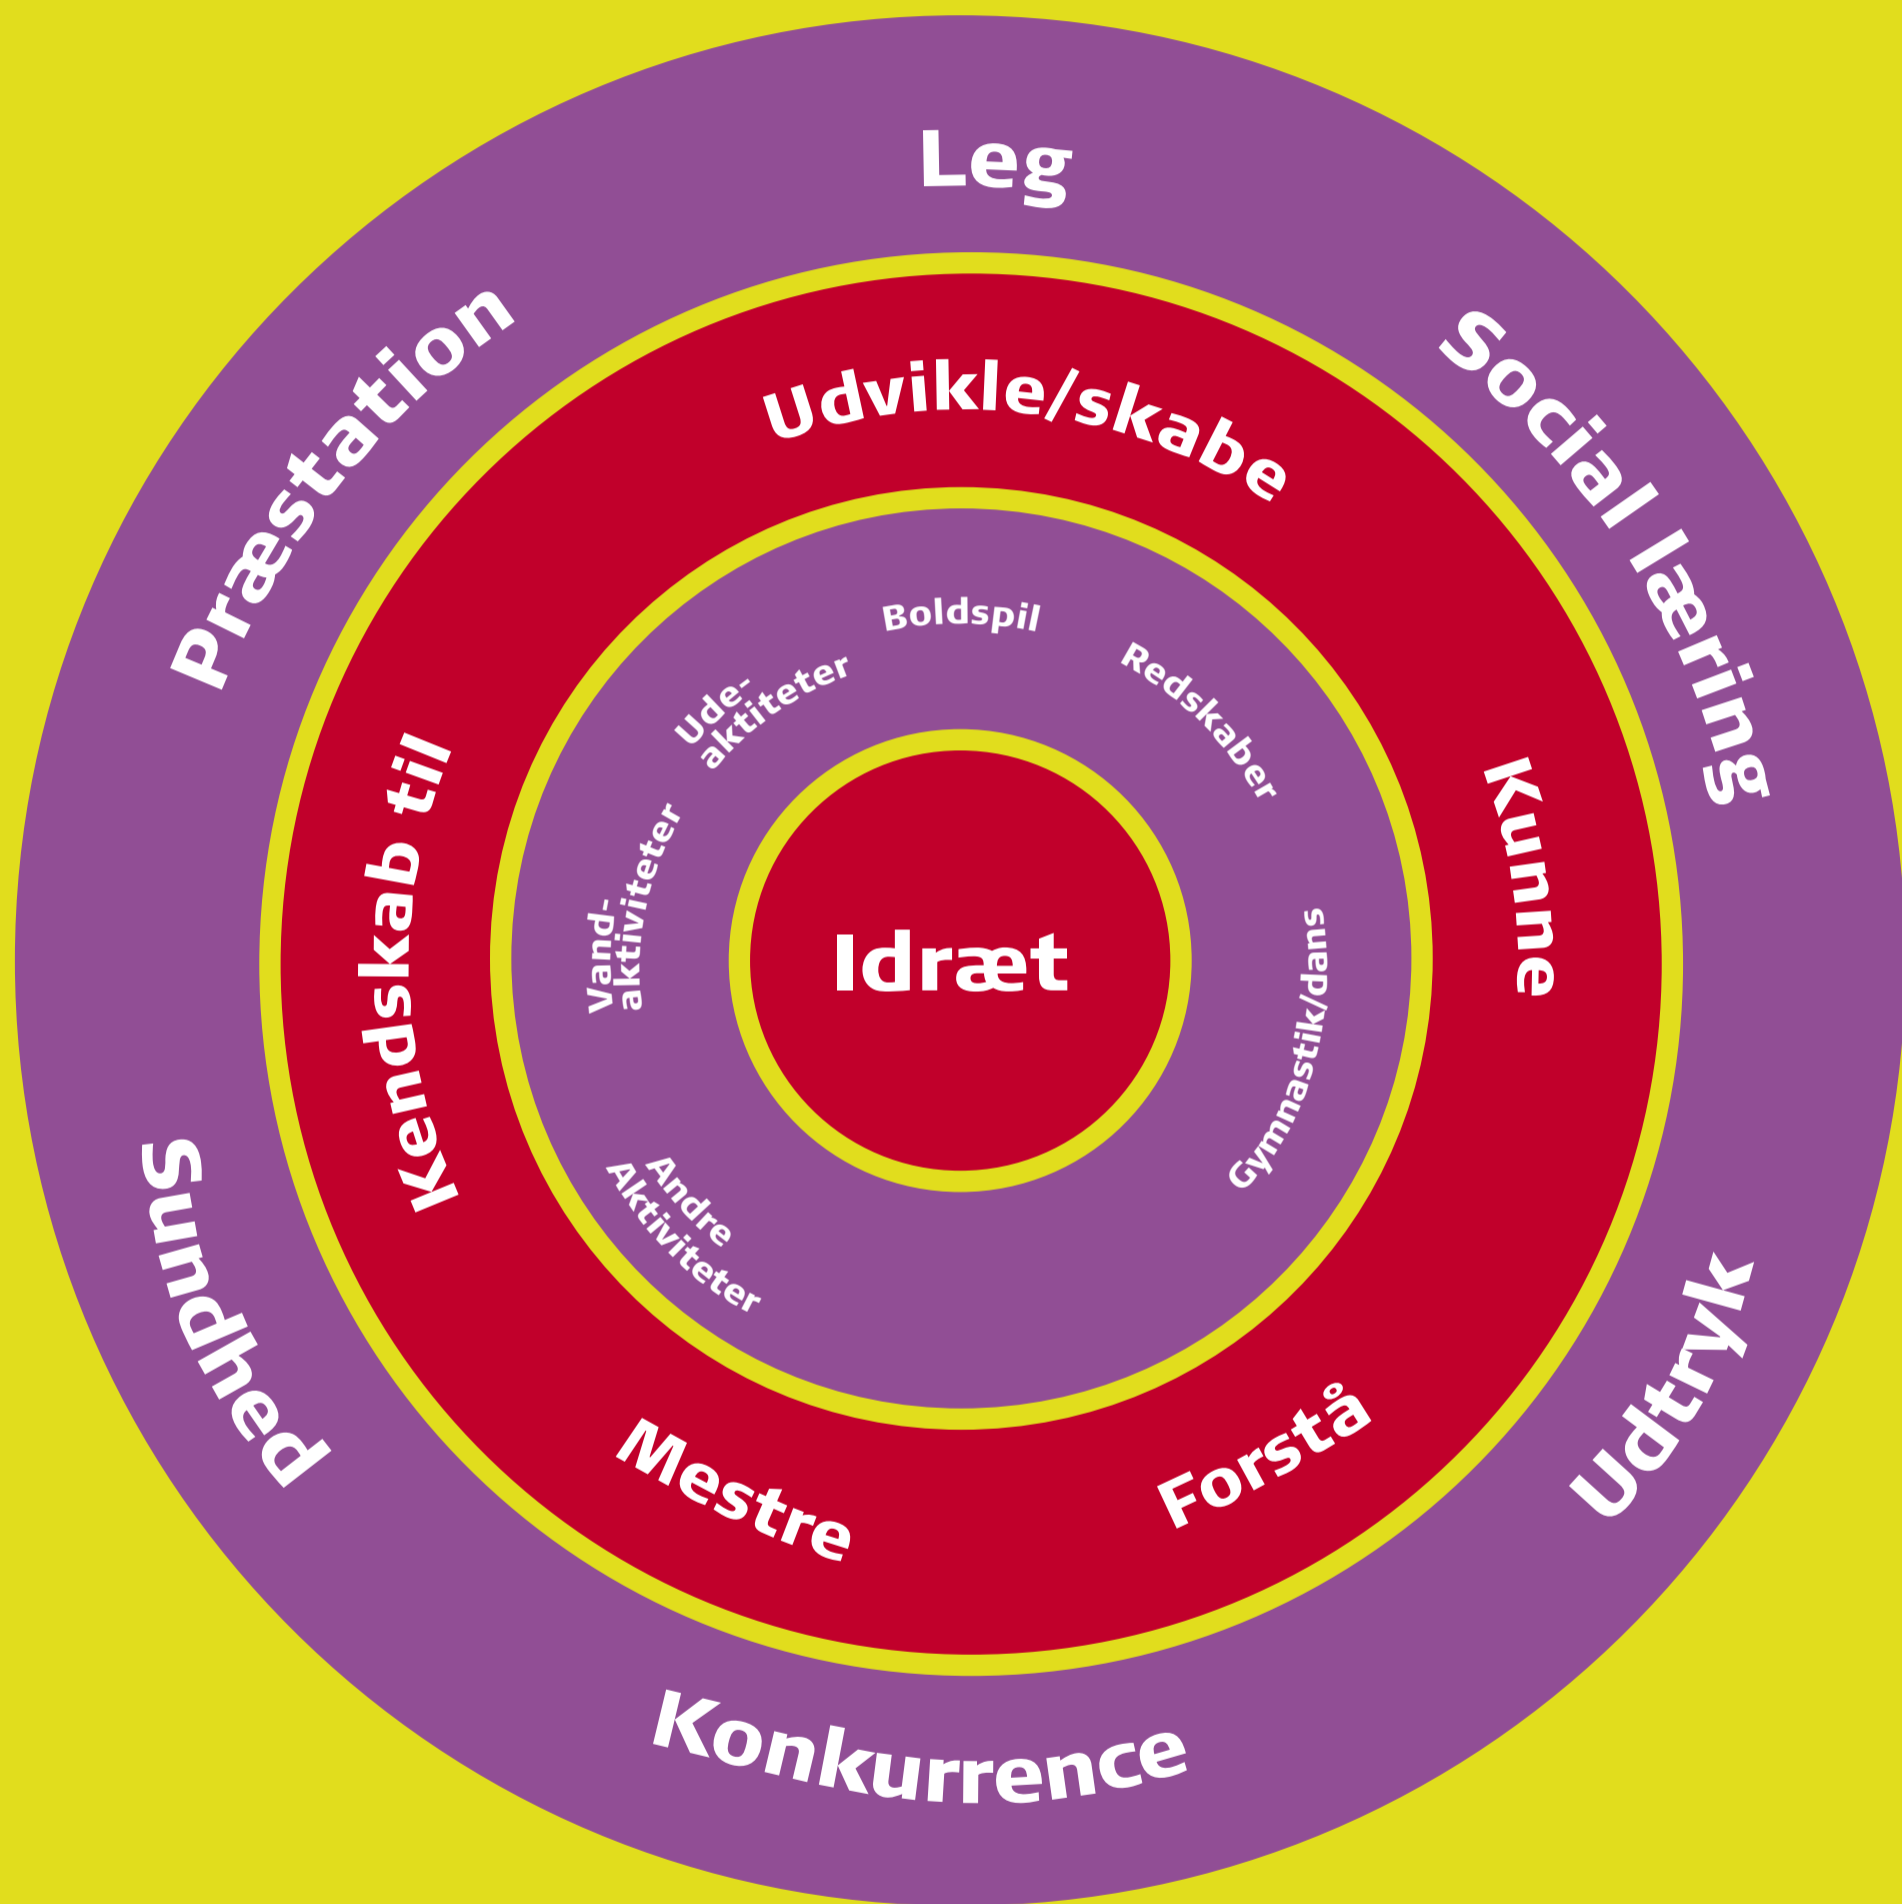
Leg

Social læring

Udtryk

Konkurrence

Sundhed

Præstation

Udvikle/skabe

Kunne

Forstå

Mestre

Kendskab til

Boldspil

Redskaber

Gymnastik/dans

Andre Aktiviteter

Vand-aktiviteter

Ude-aktiteter

Idræt